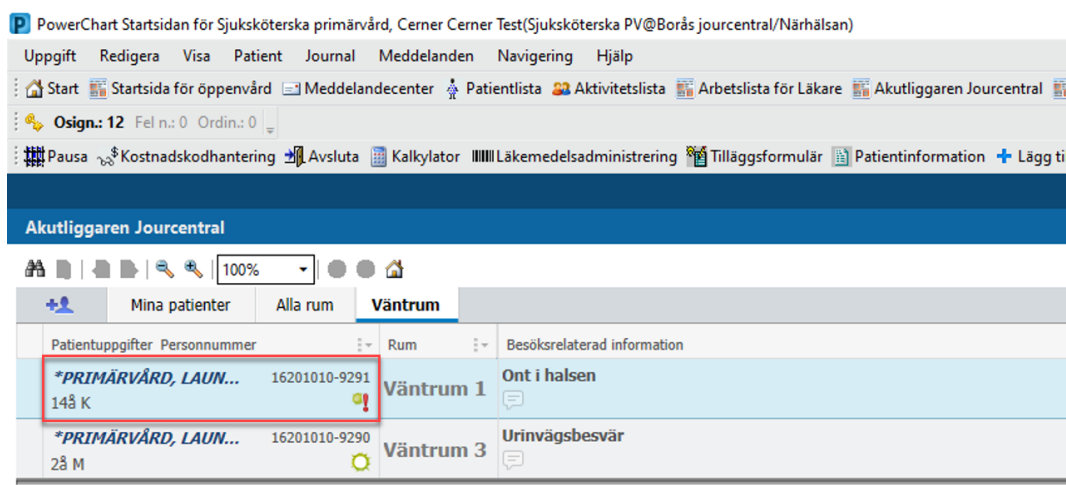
PowerChart Startsidan för Sjuksköterska primärvård, Cerner Cerner Test(Sjuksköterska PV@Borås jourcentral/Närhälsan)

Uppgift Redigera Visa Patient Journal Meddelanden Navigering Hjälp

Start Startsida för öppenvård Meddelandecenter Patientlista Aktivitetslista Arbetslista för Läkare Akutliggaren Jourcentral

Osign.: 12 Fel n.: 0 Ordin.: 0

Pausa Kostnadskodhantering Avsluta Kalkylator Läkemedelsadministrering Tilläggsformulär Patientinformation Lägg ti

Akutliggaren Jourcentral

100%

Mina patienter Alla rum Väntrum

| Patientuppgifter Personnummer | Rum | Besöksrelaterad information |
|---|---|---|
| *PRIMÄRVÅRD, LAUN... 16201010-9291 14å K | Väntrum 1 | Ont i halsen |
| *PRIMÄRVÅRD, LAUN... 16201010-9290 2å M | Väntrum 3 | Urinvägsbesvär |